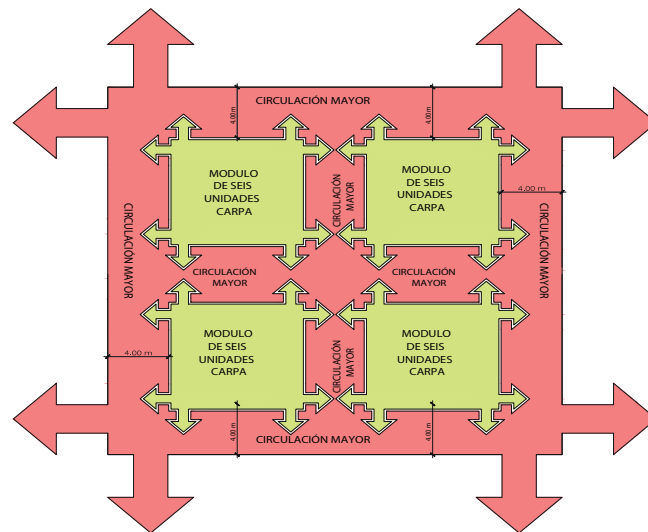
CIRCULACIÓN MAYOR

4.00 m

4.00 m

MODULO DE SEIS UNIDADES CARPA

CIRCULACIÓN MAYOR

MODULO DE SEIS UNIDADES CARPA

4.00 m

CIRCULACIÓN MAYOR

CIRCULACIÓN MAYOR

CIRCULACIÓN MAYOR

CIRCULACIÓN MAYOR

4.00 m

MODULO DE SEIS UNIDADES CARPA

CIRCULACIÓN MAYOR

MODULO DE SEIS UNIDADES CARPA

4.00 m

4.00 m

CIRCULACIÓN MAYOR